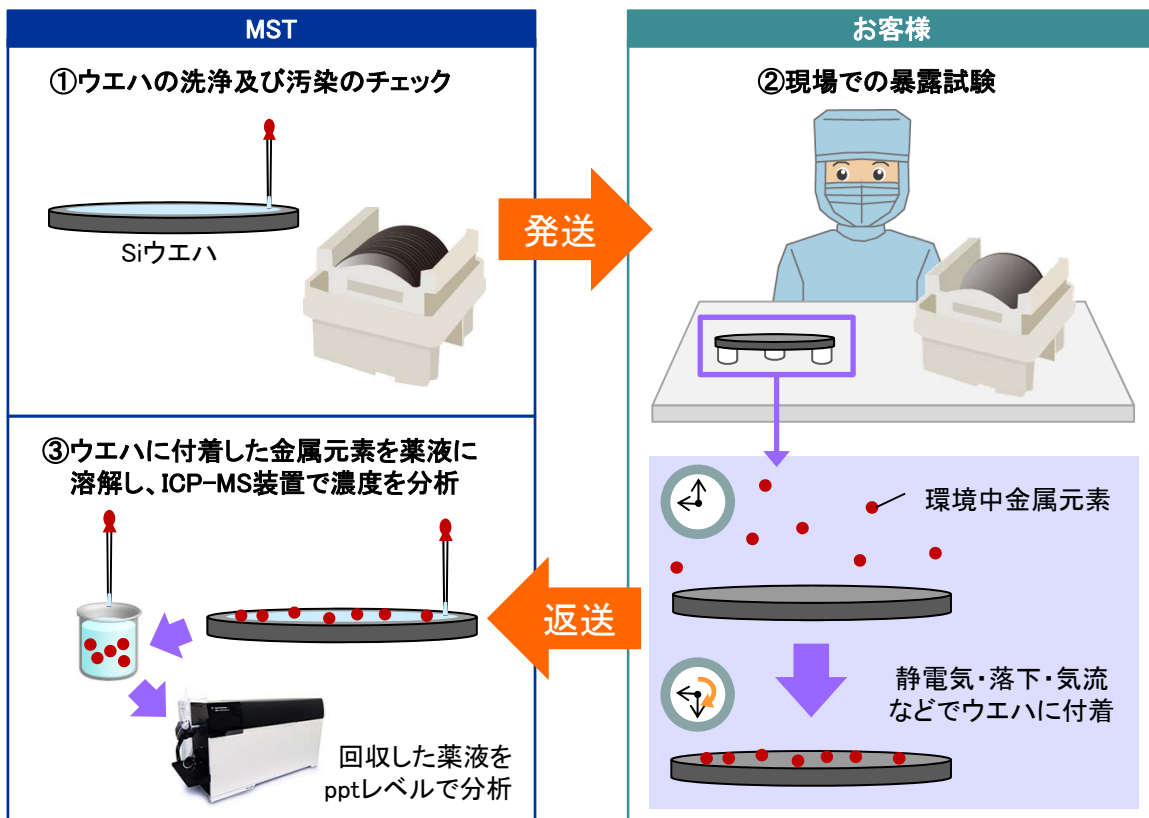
MST

①ウエハの洗浄及び汚染のチェック

Siウエハ

発送

お客様

②現場での暴露試験

環境中金属元素

静電気・落下・気流などでウエハに付着

返送

③ウエハに付着した金属元素を薬液に溶解し、ICP-MS装置で濃度を分析

回収した薬液をpptレベルで分析